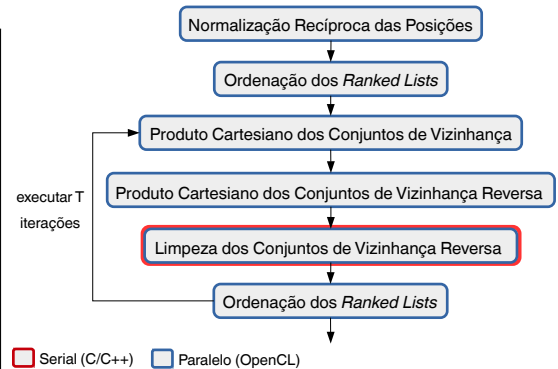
Normalização Recíproca das Posições

Ordenação dos *Ranked Lists*

Produto Cartesiano dos Conjuntos de Vizinhança

executar T iterações

Produto Cartesiano dos Conjuntos de Vizinhança Reversa

Limpeza dos Conjuntos de Vizinhança Reversa

Ordenação dos *Ranked Lists*

Serial (C/C++) Paralelo (OpenCL)